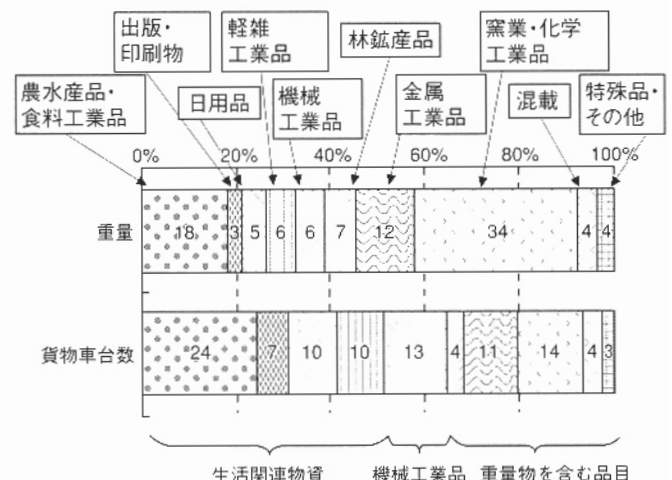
出版・印刷物

軽雑工業品

林鉱産品

窯業・化学工業品

農水産品・食料工業品

日用品

機械工業品

金属工業品

混載

特殊品・その他

0%

20%

40%

60%

80%

100%

| | | | | | | | | | | |
|---|---|---|---|---|---|---|---|---|---|---|
| 重量 | 18 | 3 | 5 | 6 | 6 | 7 | 12 | 34 | 4 | 4 |
| 貨物車台数 | 24 | 7 | 10 | 10 | 13 | 4 | 11 | 14 | 4 | 3 |

生活関連物資

機械工業品

重量物を含む品目